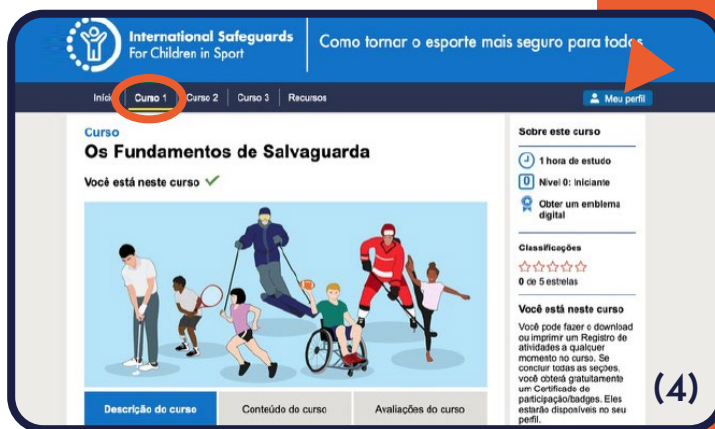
International Safeguards
For Children in Sport

Como tornar o esporte mais seguro para todos

Início | Curso 1 | Curso 2 | Curso 3 | Recursos

Meu perfil

Curso
Os Fundamentos de Salvaguarda

Você está neste curso ✓

Descrição do curso | Conteúdo do curso | Avaliações do curso

Sobre este curso

1 hora de estudo

Nível 0: iniciante

Obter um emblema digital

Classificações

☆☆☆☆☆
0 de 5 estrelas

Você está neste curso

Você pode fazer o download ou imprimir um Registro de atividades a qualquer momento no curso. Se concluir todas as seções, você obterá gratuitamente um Certificado de participação/badges. Eles estarão disponíveis no seu perfil.

(4)